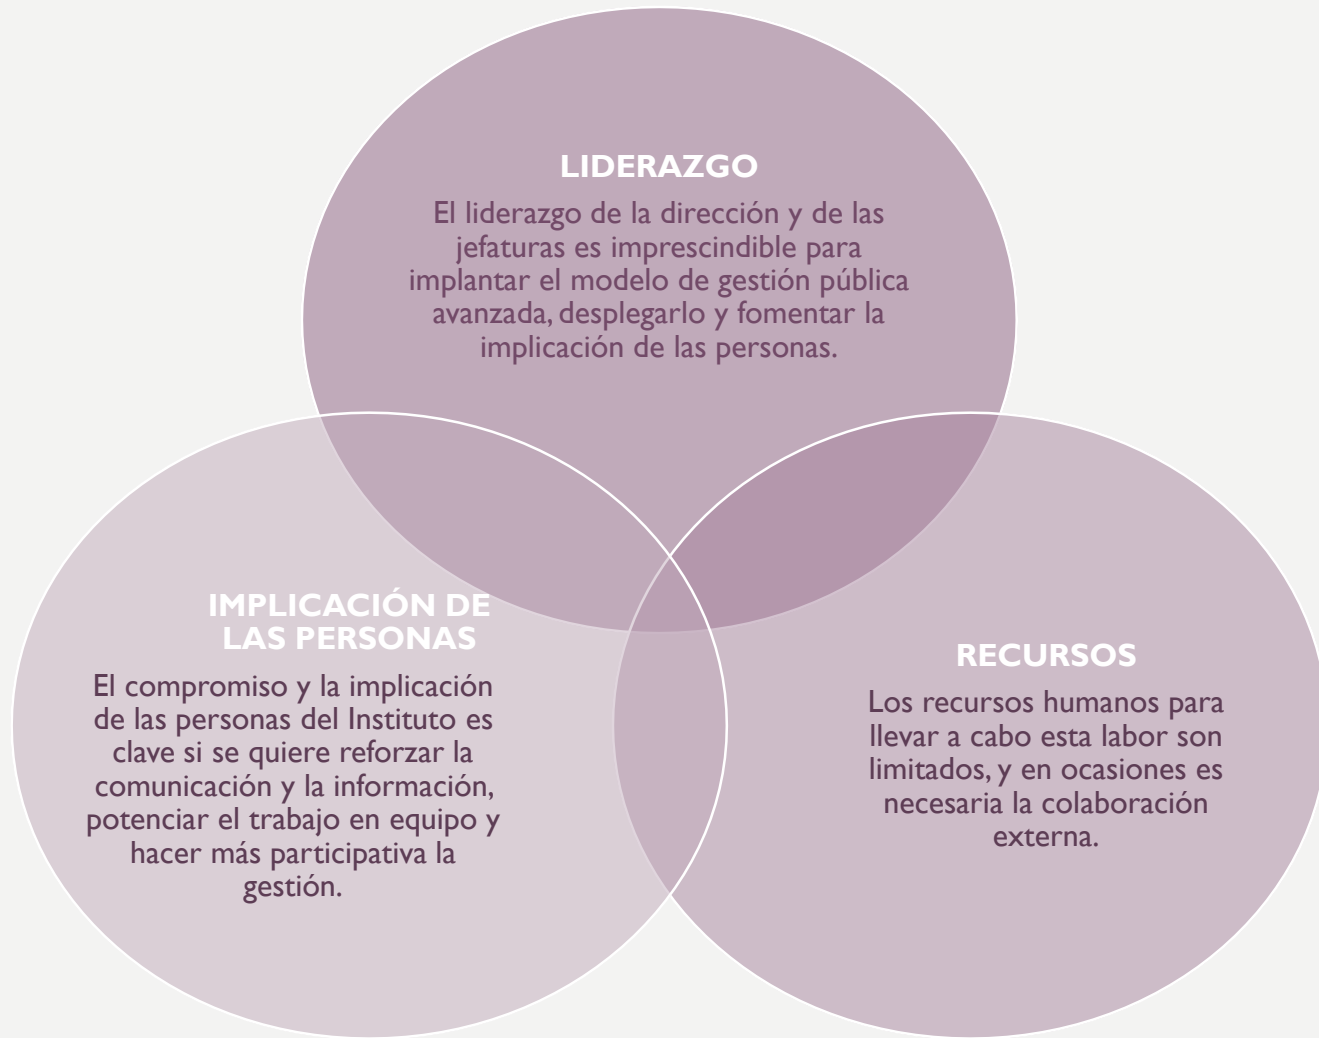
LIDERAZGO

El liderazgo de la dirección y de las jefaturas es imprescindible para implantar el modelo de gestión pública avanzada, desplegarlo y fomentar la implicación de las personas.

IMPLICACIÓN DE LAS PERSONAS

El compromiso y la implicación de las personas del Instituto es clave si se quiere reforzar la comunicación y la información, potenciar el trabajo en equipo y hacer más participativa la gestión.

RECURSOS

Los recursos humanos para llevar a cabo esta labor son limitados, y en ocasiones es necesaria la colaboración externa.